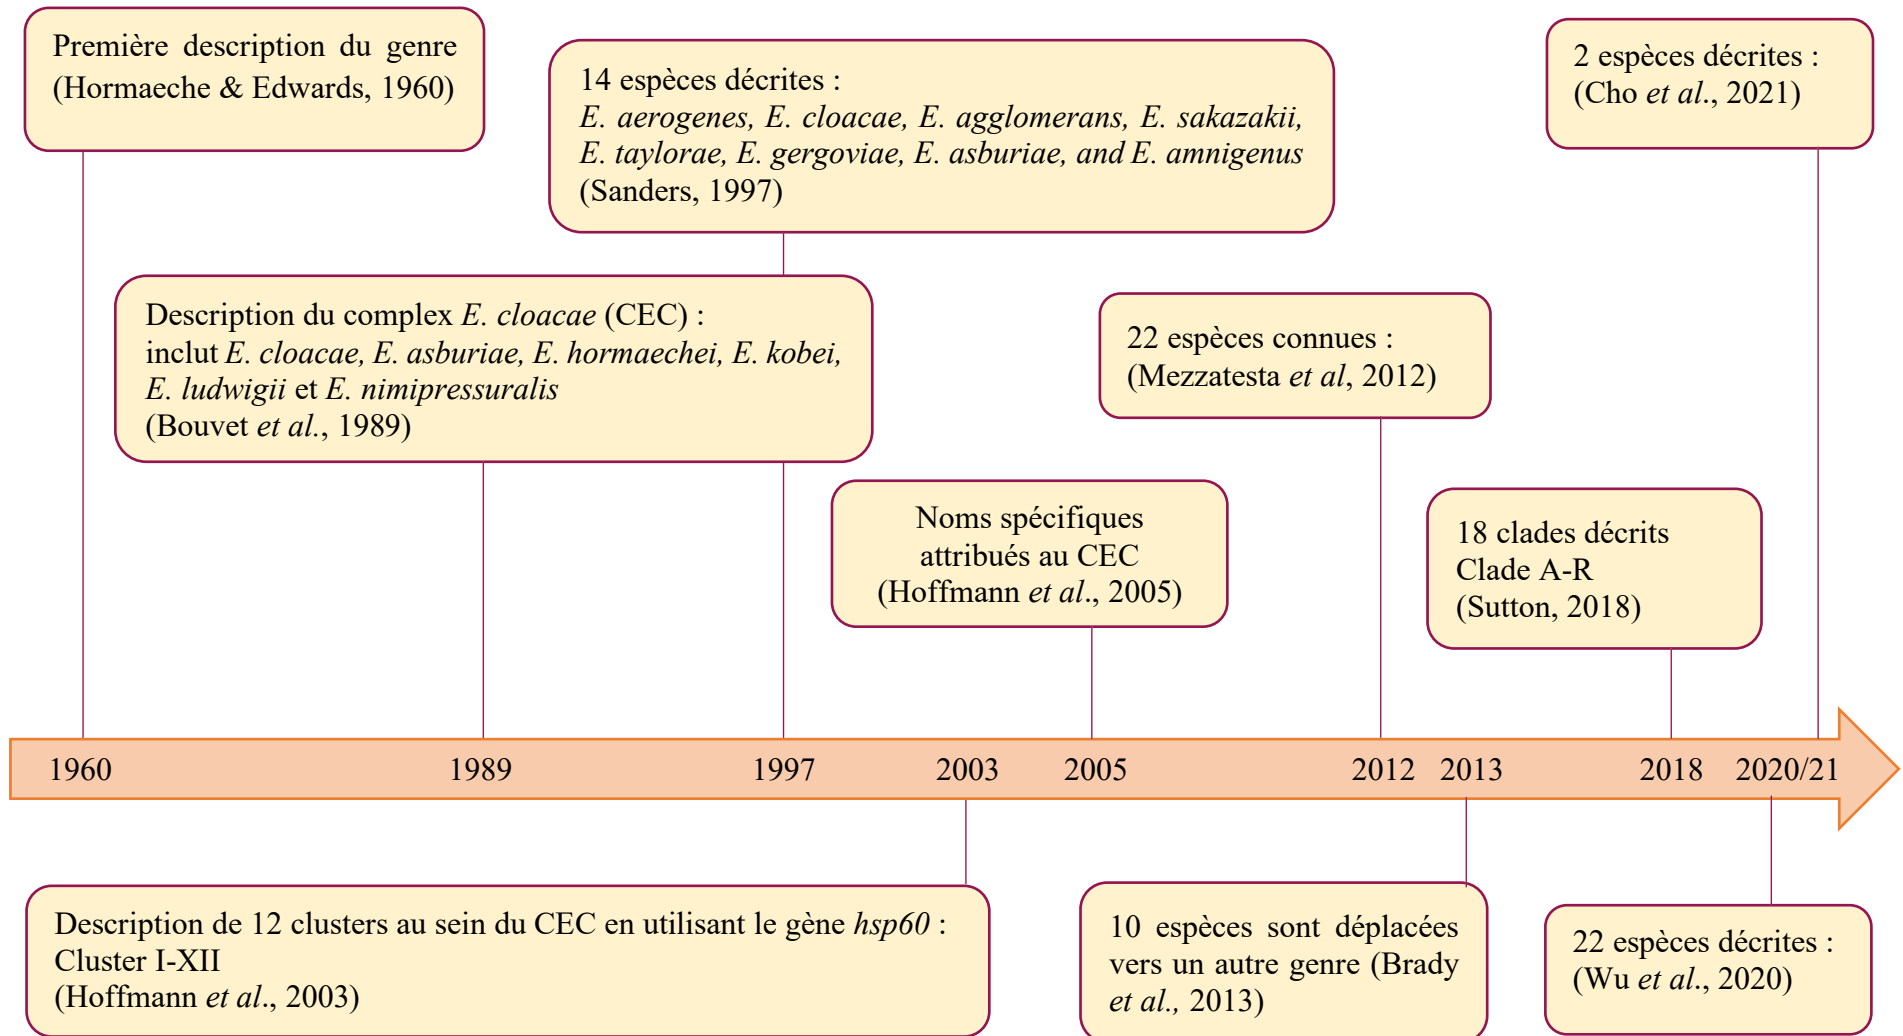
Première description du genre (Hormaeche & Edwards, 1960)

14 espèces décrites :
E. aerogenes, E. cloacae, E. agglomerans, E. sakazakii, E. taylorae, E. gergoviae, E. asburiae, and E. amnigenus
(Sanders, 1997)

2 espèces décrites :
(Cho et al., 2021)

Description du complex E. cloacae (CEC) :
inclut E. cloacae, E. asburiae, E. hormaechei, E. kobei, E. ludwigii et E. nimipressuralis
(Bouvet et al., 1989)

22 espèces connues :
(Mezzatesta et al, 2012)

Noms spécifiques attribués au CEC
(Hoffmann et al., 2005)

18 clades décrits
Clade A-R
(Sutton, 2018)

1960 1989 1997 2003 2005 2012 2013 2018 2020/21

Description de 12 clusters au sein du CEC en utilisant le gène hsp60 :
Cluster I-XII
(Hoffmann et al., 2003)

10 espèces sont déplacées vers un autre genre (Brady et al., 2013)

22 espèces décrites :
(Wu et al., 2020)